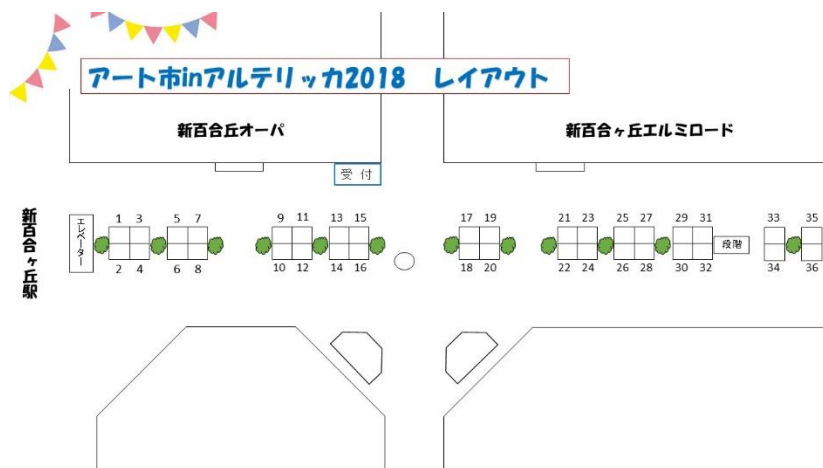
アート市inアルテリッカ2018　レイアウト

新百合丘オーパ

新百合ヶ丘エルミロード

受付

新百合ヶ丘駅

エレベーター

1 3 5 7
2 4 6 8

9 11 13 15
10 12 14 16

17 19
18 20

21 23 25 27 29 31
22 24 26 28 30 32

段階

33 35
34 36